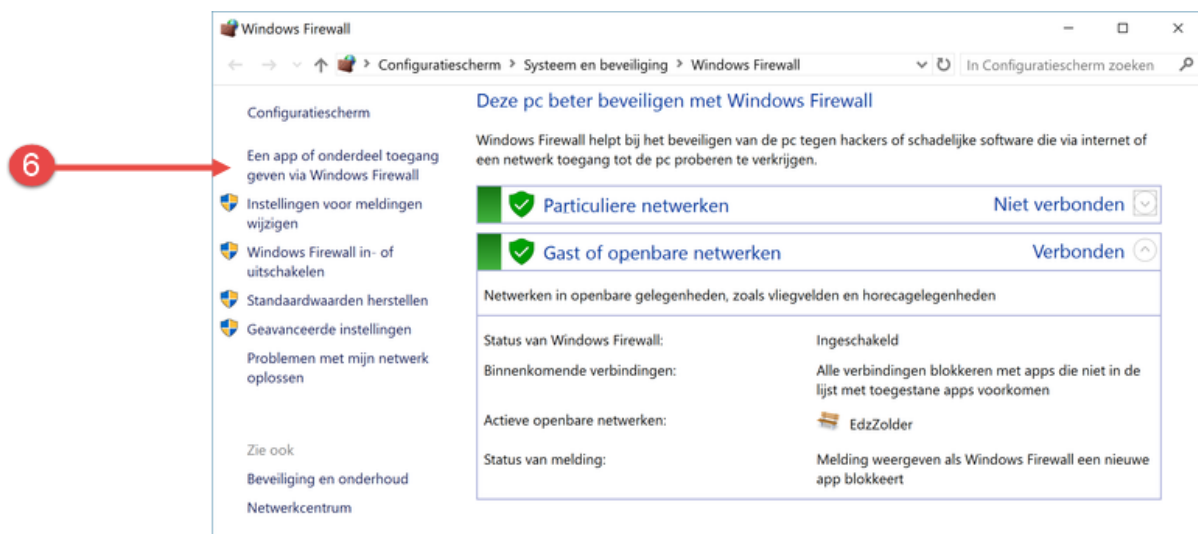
Windows Firewall

Configuratiescherm > Systeem en beveiliging > Windows Firewall

In Configuratiescherm zoeken

6

Configuratiescherm

Een app of onderdeel toegang geven via Windows Firewall

Instellingen voor meldingen wijzigen

Windows Firewall in- of uitschakelen

Standaardwaarden herstellen

Geavanceerde instellingen

Problemen met mijn netwerk oplossen

Zie ook

Beveiliging en onderhoud

Netwerkcentrum

Deze pc beter beveiligen met Windows Firewall

Windows Firewall helpt bij het beveiligen van de pc tegen hackers of schadelijke software die via internet of een netwerk toegang tot de pc proberen te verkrijgen.

Particuliere netwerken

Niet verbonden

Gast of openbare netwerken

Verbonden

Netwerken in openbare gelegenheden, zoals vliegvelden en horecagelegenheden

Status van Windows Firewall: Ingeschakeld

Binnenkomende verbindingen: Alle verbindingen blokkeren met apps die niet in de lijst met toegestane apps voorkomen

Actieve openbare netwerken: EdzZolder

Status van melding: Melding weergeven als Windows Firewall een nieuwe app blokkeert